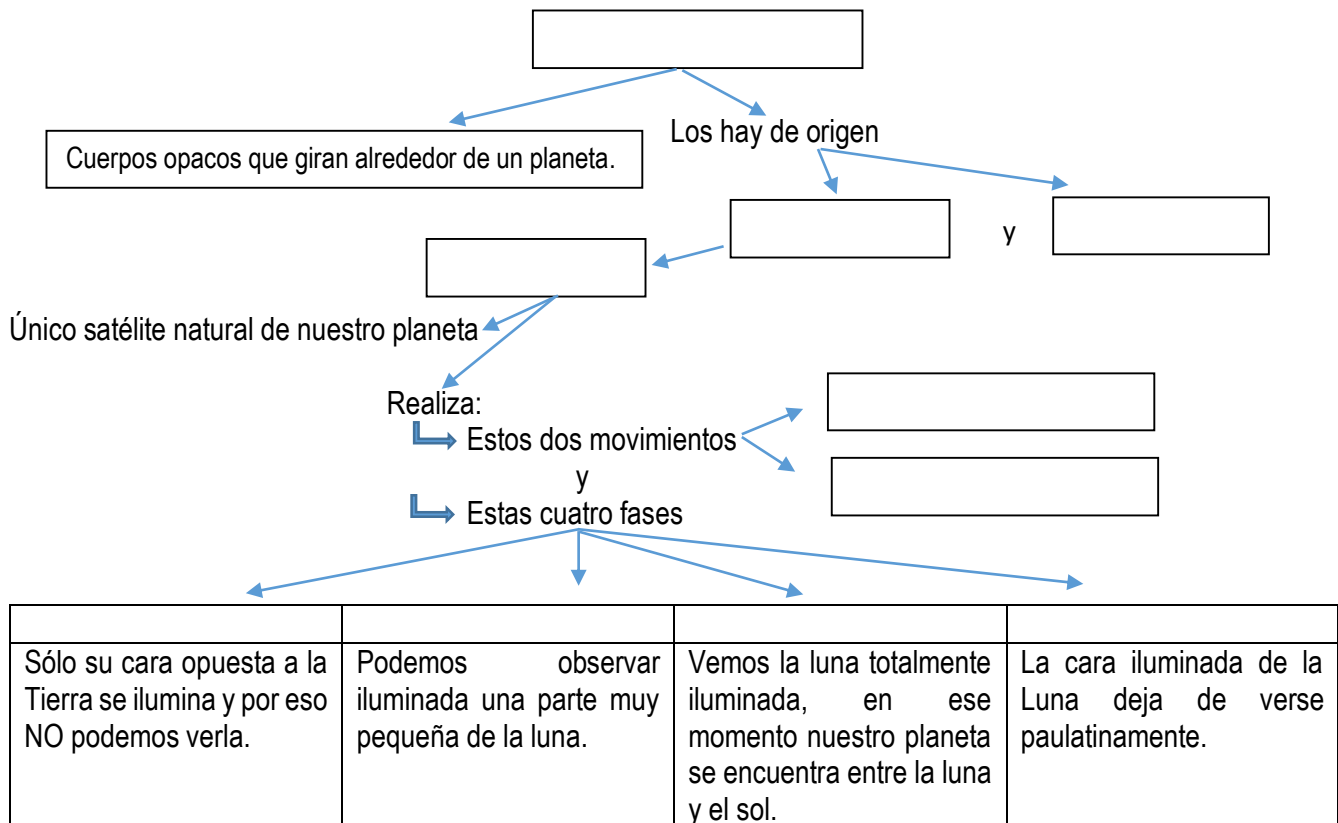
Cuerpos opacos que giran alrededor de un planeta.

Los hay de origen

y

Único satélite natural de nuestro planeta

Realiza:

Estos dos movimientos

y

Estas cuatro fases

| | | | |
|---|---|---|---|
| Sólo su cara opuesta a la Tierra se ilumina y por eso NO podemos verla. | Podemos observar iluminada una parte muy pequeña de la luna. | Vemos la luna totalmente iluminada, en ese momento nuestro planeta se encuentra entre la luna y el sol. | La cara iluminada de la Luna deja de verse paulatinamente. |